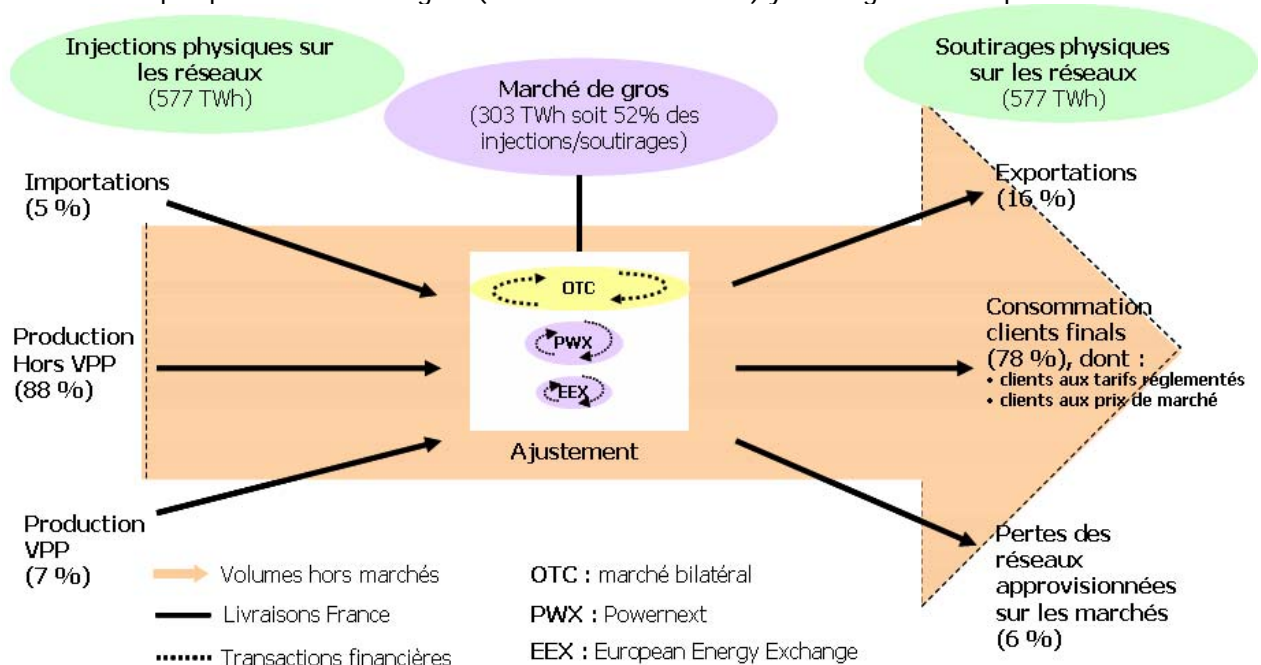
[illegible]

Injections physiques sur les réseaux
(577 TWh)

Marché de gros
(303 TWh soit 52% des injections/soutirages)

Soutirages physiques sur les réseaux
(577 TWh)

Importations
(5 %)

Production Hors VPP
(88 %)

Production VPP
(7 %)

OTC

PWX

EEX

Ajustement

Exportations
(16 %)

Consommation clients finals
(78 %), dont :
• clients aux tarifs réglementés
• clients aux prix de marché

Pertes des réseaux approvisionnées sur les marchés
(6 %)

Volumes hors marchés

Livraisons France

Transactions financières

OTC : marché bilatéral

PWX : Powernext

EEX : European Energy Exchange